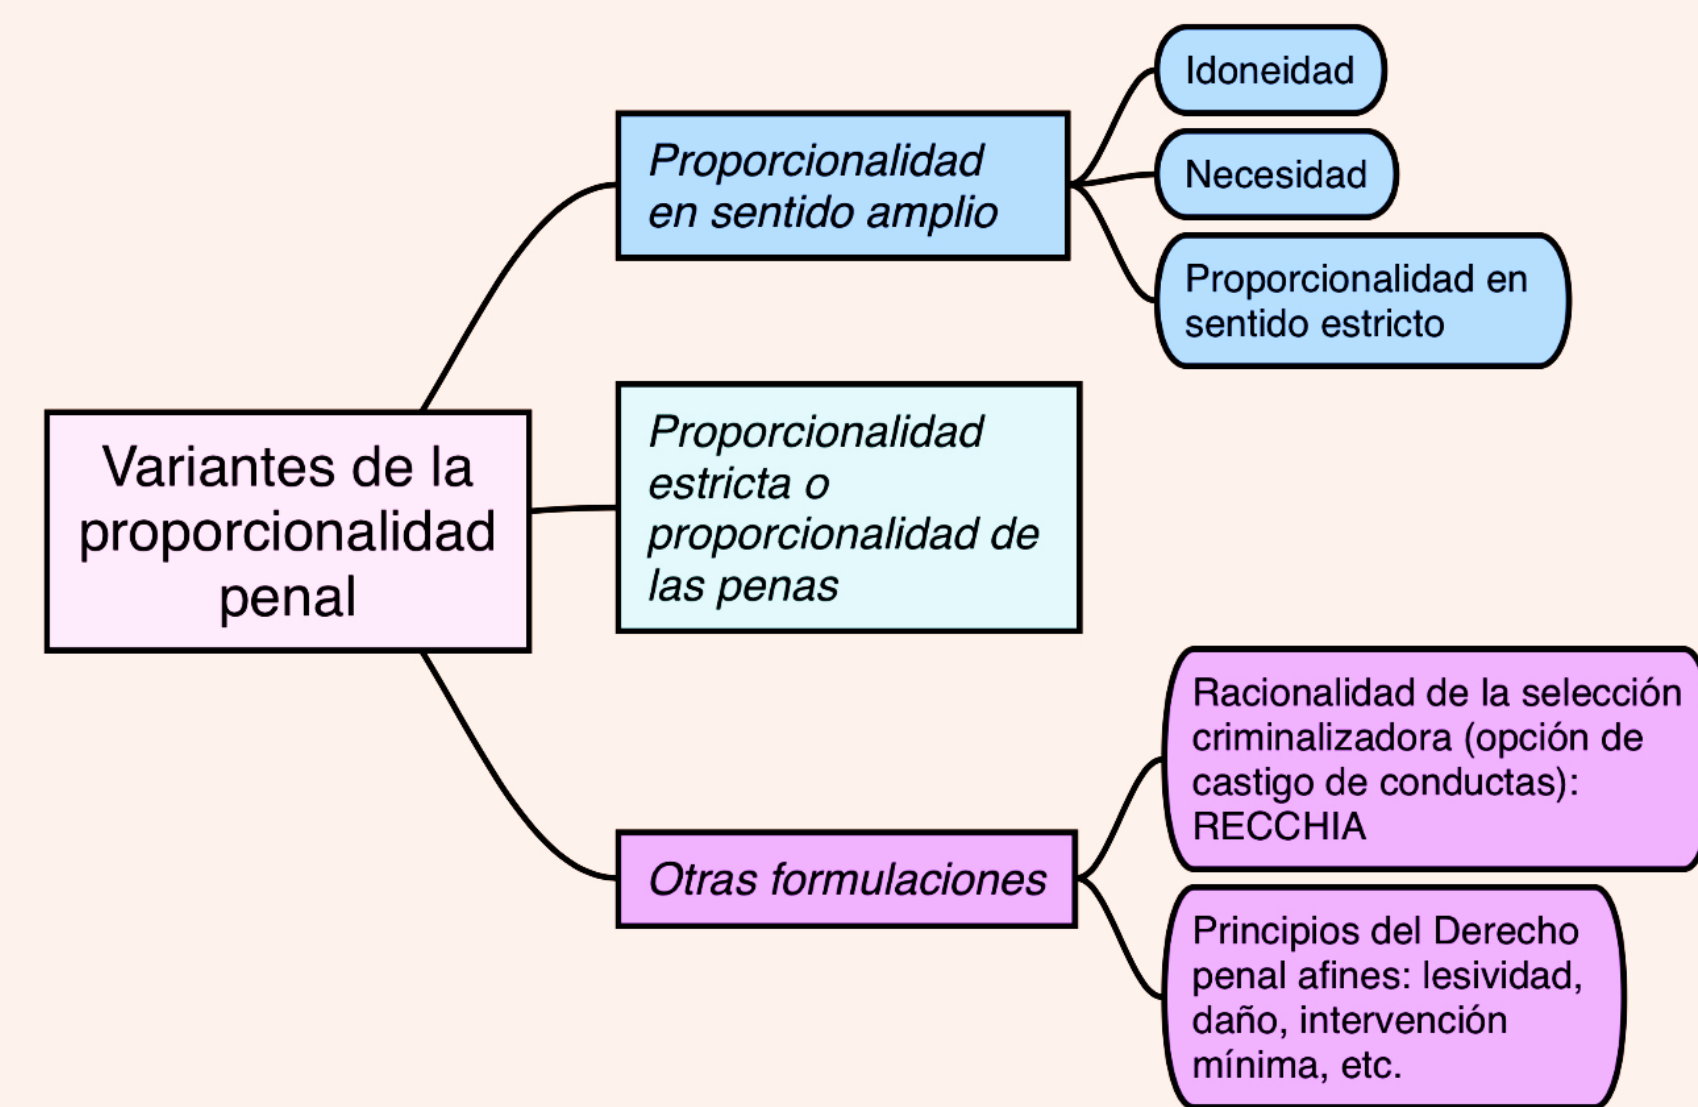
Variantes de la proporcionalidad penal

Proporcionalidad en sentido amplio

Idoneidad

Necesidad

Proporcionalidad en sentido estricto

Proporcionalidad estricta o proporcionalidad de las penas

Otras formulaciones

Racionalidad de la selección criminalizadora (opción de castigo de conductas): RECCHIA

Principios del Derecho penal afines: lesividad, daño, intervención mínima, etc.